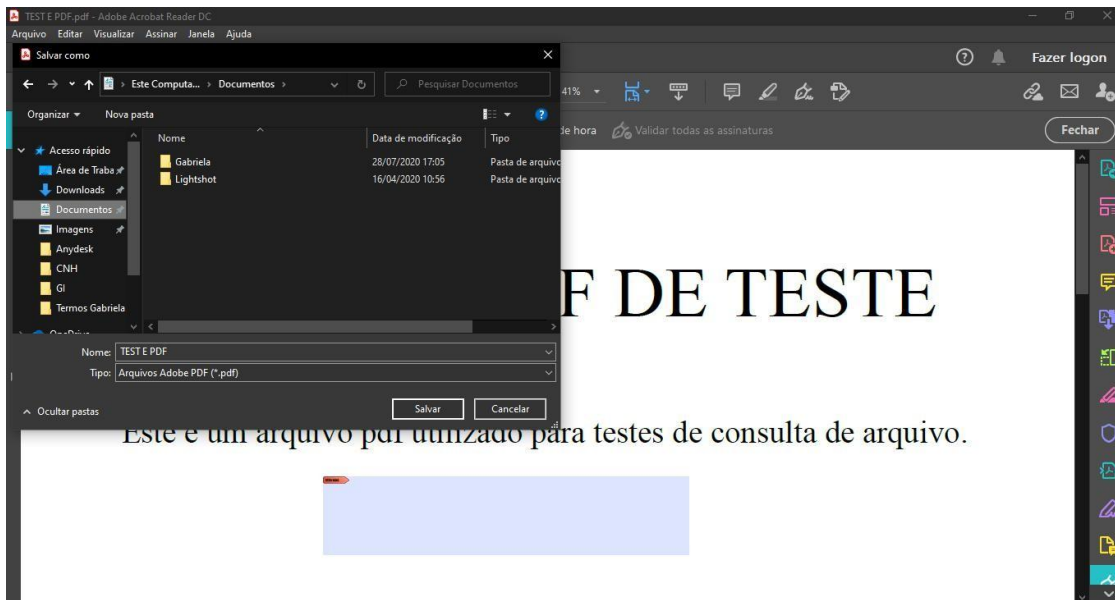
TEST E PDF.pdf - Adobe Acrobat Reader DC
Arquivo Editar Visualizar Assinar Janela Ajuda

Salvar como
Este Computa... › Documentos ›
Pesquisar Documentos
Organizar ▾ Nova pasta
Nome
Data de modificação
Tipo
Acesso rápido
Área de Traba
Downloads
Documentos
Imagens
Anydesk
CNH
GI
Termos Gabriela
Gabriela 28/07/2020 17:05 Pasta de arquivo
Lightshot 16/04/2020 10:56 Pasta de arquivo
Nome: TEST E PDF
Tipo: Arquivos Adobe PDF (*.pdf)
Ocultar pastas
Salvar
Cancelar

Fazer logon
41%
de hora
Validar todas as assinaturas
Fechar

F DE TESTE

Este é um arquivo pdf utilizado para testes de consulta de arquivo.